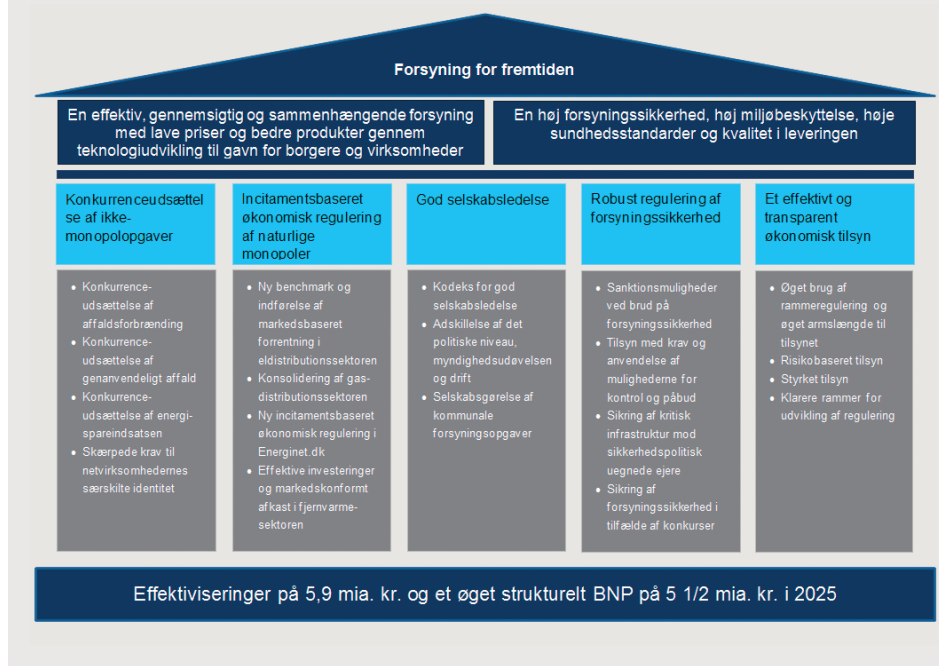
Forsyning for fremtiden

En effektiv, gennemsigtig og sammenhængende forsyning med lave priser og bedre produkter gennem teknologiudvikling til gavn for borgere og virksomheder

En høj forsyningssikkerhed, høj miljøbeskyttelse, høje sundhedsstandarder og kvalitet i leveringen

Konkurrenceudsættelse af ikke-monopolopgaver

- Konkurrence-udsættelse af affaldsforbrænding
- Konkurrence-udsættelse af genanvendeligt affald
- Konkurrence-udsættelse af energi-spareindsatsen
- Skærpede krav til netvirksomhedernes særskilte identitet

Incitamentsbaseret økonomisk regulering af naturlige monopoler

- Ny benchmark og indførelse af markedsbaseret forrentning i eldistributionssektoren
- Konsolidering af gas-distributionssektoren
- Ny incitamentsbaseret økonomisk regulering i Energinet.dk
- Effektive investeringer og markedskonformt afkast i fjernvarme-sektoren

God selskabsledelse

- Kodeks for god selskabsledelse
- Adskillelse af det politiske niveau, myndighedsudøvelsen og drift
- Selskabsgørelse af kommunale forsyningsopgaver

Robust regulering af forsyningssikkerhed

- Sanktionsmuligheder ved brud på forsyningssikkerhed
- Tilsyn med krav og anvendelse af mulighederne for kontrol og påbud
- Sikring af kritisk infrastruktur mod sikkerhedspolitisk uegnede ejere
- Sikring af forsyningssikkerhed i tilfælde af konkurser

Et effektivt og transparent økonomisk tilsyn

- Øget brug af rammeregulering og øget armslængde til tilsynet
- Risikobaseret tilsyn
- Styrket tilsyn
- Klarere rammer for udvikling af regulering

Effektiviseringer på 5,9 mia. kr. og et øget strukturelt BNP på 5 1/2 mia. kr. i 2025